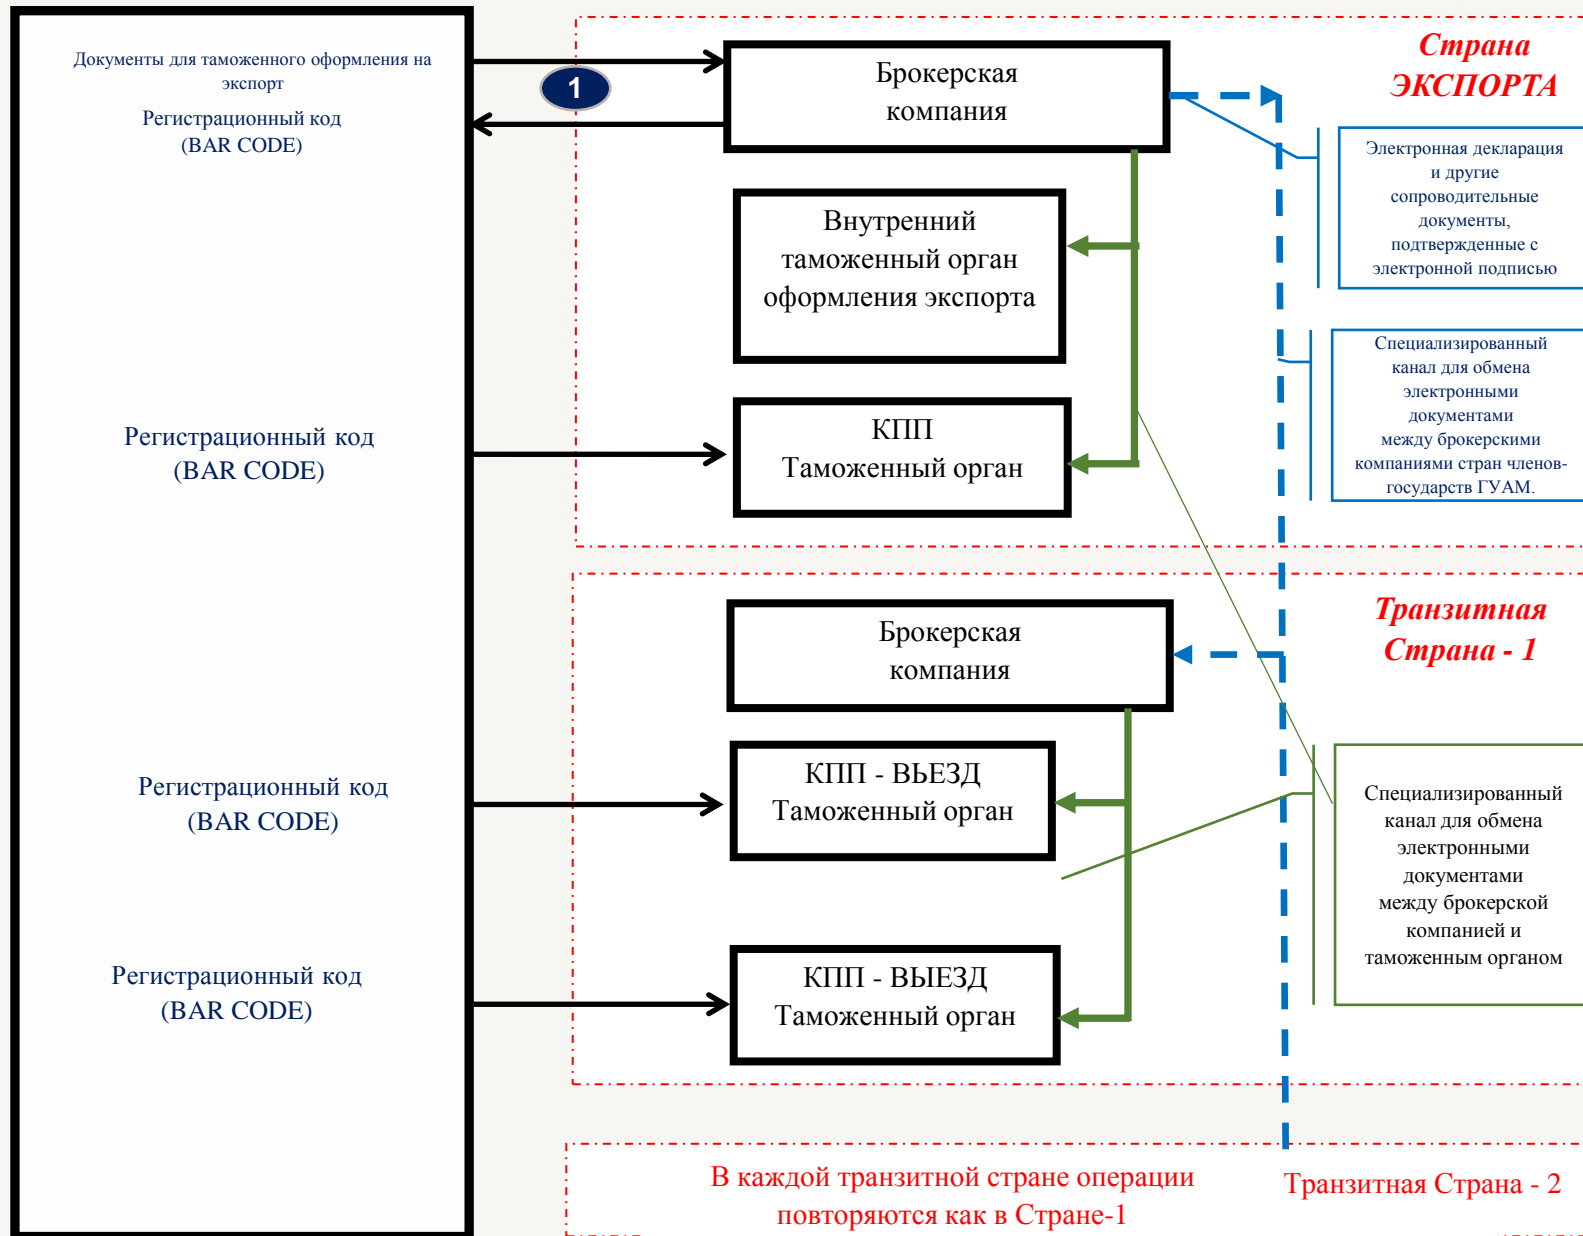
Документы для таможенного оформления на экспорт

Регистрационный код
(BAR CODE)

1

Брокерская компания

Страна ЭКСПОРТА

Электронная декларация и другие сопроводительные документы, подтвержденные с электронной подписью

Внутренний таможенный орган оформления экспорта

Специализированный канал для обмена электронными документами между брокерскими компаниями стран членов-государств ГУАМ.

Регистрационный код
(BAR CODE)

КПП
Таможенный орган

Брокерская компания

Транзитная Страна - 1

Регистрационный код
(BAR CODE)

КПП - ВЬЕЗД
Таможенный орган

Специализированный канал для обмена электронными документами между брокерской компанией и таможенным органом

Регистрационный код
(BAR CODE)

КПП - ВЫЕЗД
Таможенный орган

В каждой транзитной стране операции повторяются как в Стране-1

Транзитная Страна - 2